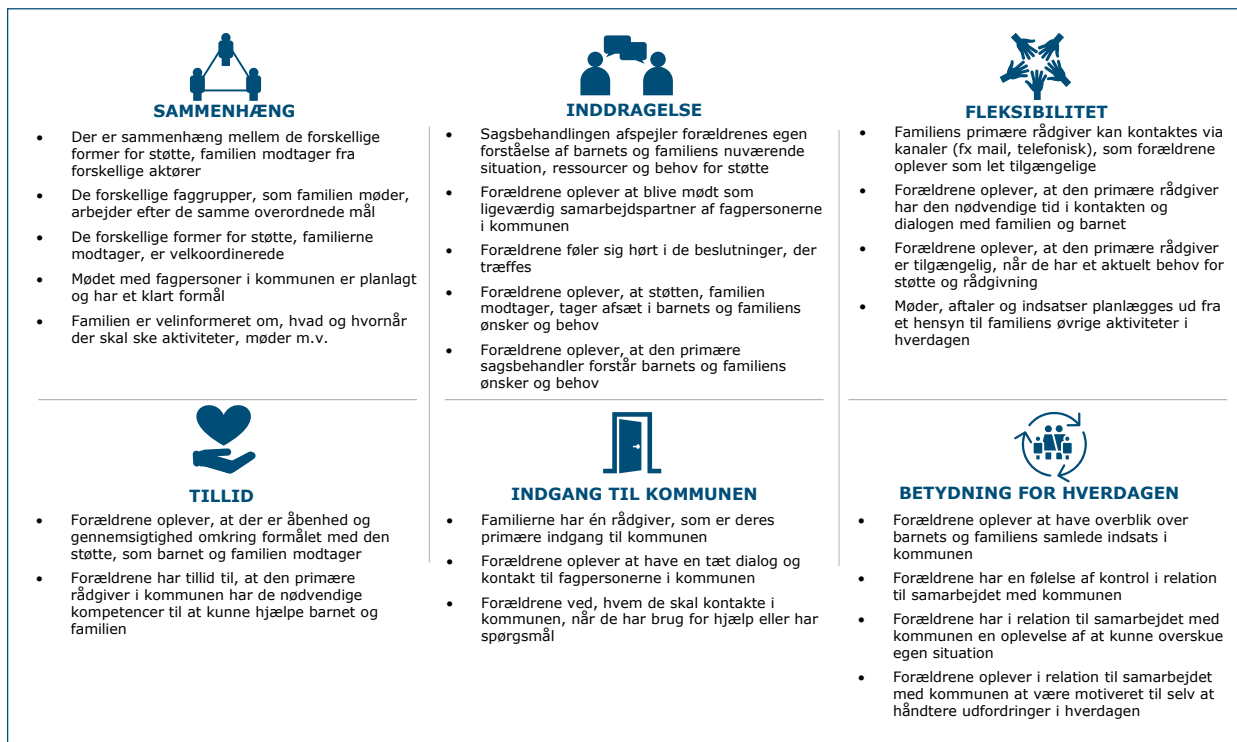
SAMMENHÆNG

- Der er sammenhæng mellem de forskellige former for støtte, familien modtager fra forskellige aktører
- De forskellige faggrupper, som familien møder, arbejder efter de samme overordnede mål
- De forskellige former for støtte, familierne modtager, er velkoordinerede
- Mødet med fagpersoner i kommunen er planlagt og har et klart formål
- Familien er velinformeret om, hvad og hvornår der skal ske aktiviteter, møder m.v.

INDDRAGELSE

- Sagsbehandlingen afspejler forældrenes egen forståelse af barnets og familiens nuværende situation, ressourcer og behov for støtte
- Forældrene oplever at blive mødt som ligeværdig samarbejdspartner af fagpersonerne i kommunen
- Forældrene føler sig hørt i de beslutninger, der træffes
- Forældrene oplever, at støtten, familien modtager, tager afsæt i barnets og familiens ønsker og behov
- Forældrene oplever, at den primære sagsbehandler forstår barnets og familiens ønsker og behov

FLEKSIBILITET

- Familiens primære rådgiver kan kontaktes via kanaler (fx mail, telefonisk), som forældrene oplever som let tilgængelige
- Forældrene oplever, at den primære rådgiver har den nødvendige tid i kontakten og dialogen med familien og barnet
- Forældrene oplever, at den primære rådgiver er tilgængelig, når de har et aktuelt behov for støtte og rådgivning
- Møder, aftaler og indsatser planlægges ud fra et hensyn til familiens øvrige aktiviteter i hverdagen

TILLID

- Forældrene oplever, at der er åbenhed og gennemsigtighed omkring formålet med den støtte, som barnet og familien modtager
- Forældrene har tillid til, at den primære rådgiver i kommunen har de nødvendige kompetencer til at kunne hjælpe barnet og familien

INDGANG TIL KOMMUNEN

- Familierne har én rådgiver, som er deres primære indgang til kommunen
- Forældrene oplever at have en tæt dialog og kontakt til fagpersonerne i kommunen
- Forældrene ved, hvem de skal kontakte i kommunen, når de har brug for hjælp eller har spørgsmål

BETYDNING FOR HVERDAGEN

- Forældrene oplever at have overblik over barnets og familiens samlede indsats i kommunen
- Forældrene har en følelse af kontrol i relation til samarbejdet med kommunen
- Forældrene har i relation til samarbejdet med kommunen en oplevelse af at kunne overskue egen situation
- Forældrene oplever i relation til samarbejdet med kommunen at være motiveret til selv at håndtere udfordringer i hverdagen